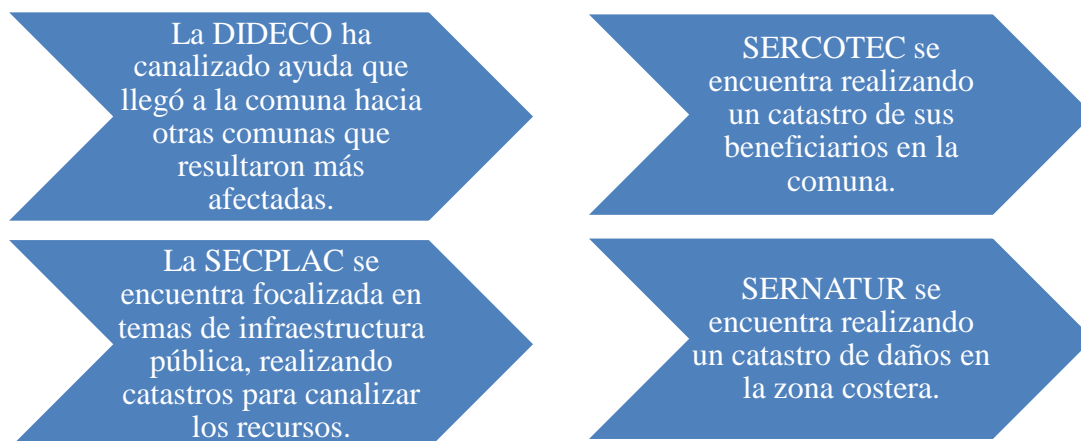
La DIDECO ha canalizado ayuda que llegó a la comuna hacia otras comunas que resultaron más afectadas.

SERCOTEC se encuentra realizando un catastro de sus beneficiarios en la comuna.

La SECPLAC se encuentra focalizada en temas de infraestructura pública, realizando catastros para canalizar los recursos.

SERNATUR se encuentra realizando un catastro de daños en la zona costera.